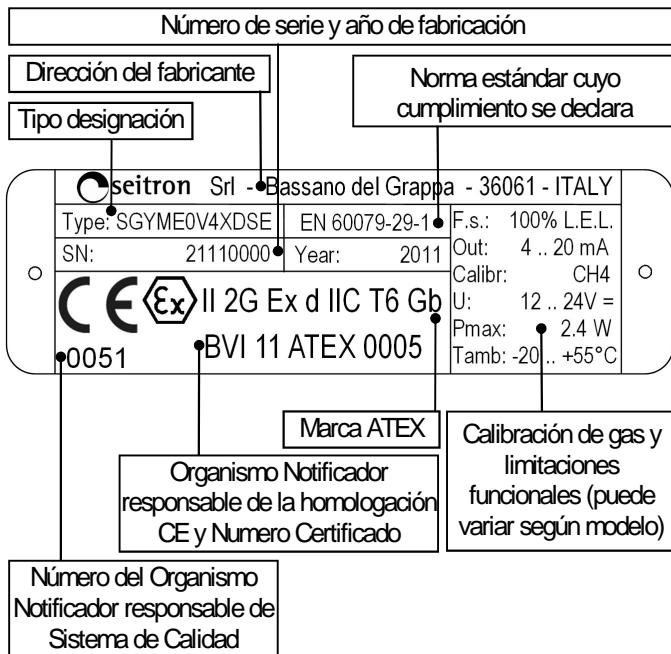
Número de serie y año de fabricación

Dirección del fabricante

Norma estándar cuyo cumplimiento se declara

Tipo designación

seitron Srl - Bassano del Grappa - 36061 - ITALY

Type: SGYME0V4XDSE

EN 60079-29-1

F.s.: 100% L.E.L.

SN: 21110000

Year: 2011

Out: 4 .. 20 mA

Calibr: CH4

CE Ex II 2G Ex d IIC T6 Gb

U: 12 .. 24V =

Pmax: 2.4 W

0051

BVI 11 ATEX 0005

Tamb: -20 .. +55°C

Marca ATEX

Organismo Notificador responsable de la homologación CE y Numero Certificado

Calibración de gas y limitaciones funcionales (puede variar según modelo)

Número del Organismo Notificador responsable de Sistema de Calidad